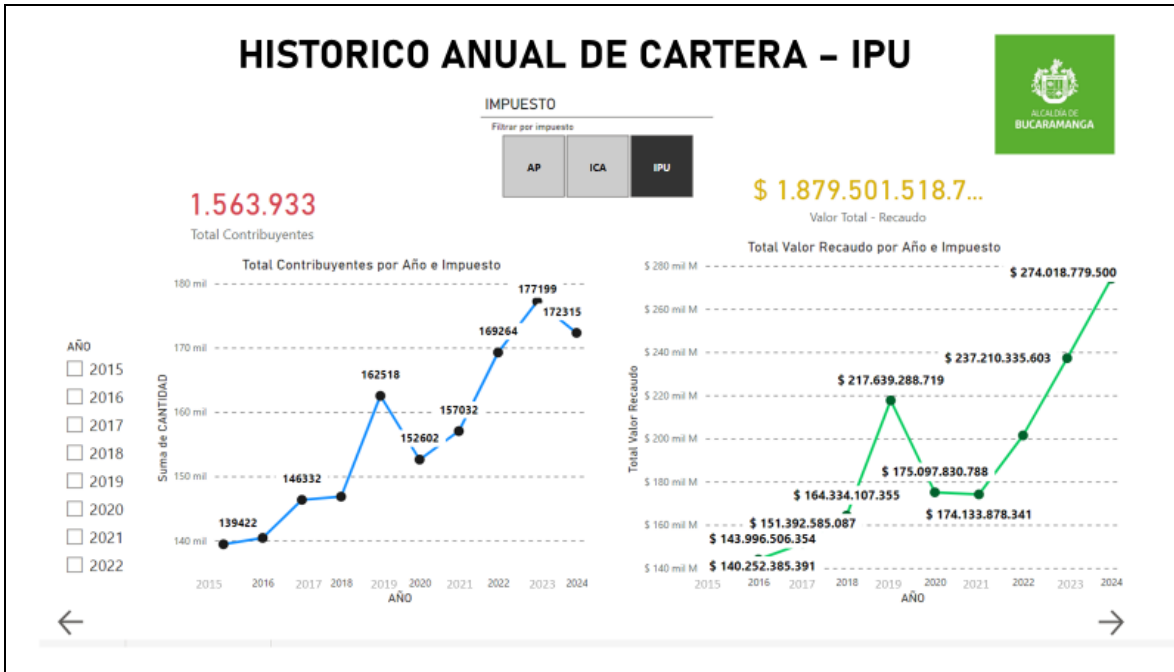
HISTORICO ANUAL DE CARTERA – IPU

ALCALDÍA DE
BUCARAMANGA

IMPUESTO
Filtrar por impuesto
AP
ICA
IPU

1.563.933
Total Contribuyentes

$ 1.879.501.518.7...
Valor Total - Recaudo

AÑO
2015
2016
2017
2018
2019
2020
2021
2022

Total Contribuyentes por Año e Impuesto
Suma de CANTIDAD
180 mil
170 mil
160 mil
150 mil
140 mil
139422
146332
162518
152602
157032
169264
177199
172315
2015 2016 2017 2018 2019 2020 2021 2022 2023 2024
AÑO

Total Valor Recaudo por Año e Impuesto
Total Valor Recaudo
$ 280 mil M
$ 260 mil M
$ 240 mil M
$ 220 mil M
$ 200 mil M
$ 180 mil M
$ 160 mil M
$ 140 mil M
$ 274.018.779.500
$ 237.210.335.603
$ 217.639.288.719
$ 175.097.830.788
$ 164.334.107.355
$ 174.133.878.341
$ 151.392.585.087
$ 143.996.506.354
$ 140.252.385.391
2015 2016 2017 2018 2019 2020 2021 2022 2023 2024
AÑO